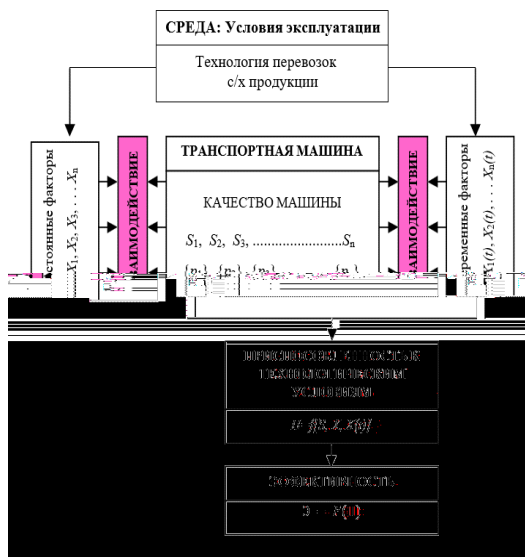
СРЕДА: Условия эксплуатации

Технология перевозок с/х продукции

ТРАНСПОРТНАЯ МАШИНА

КАЧЕСТВО МАШИНЫ

$S_1, S_2, S_3, \ldots\ldots\ldots\ldots\ldots\ldots\ldots S_n$

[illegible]

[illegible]стоянные факторы $X_1, X_2, X_3, \ldots X_n$

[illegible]АИМОДЕЙСТВИЕ

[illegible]АИМОДЕЙСТВИЕ

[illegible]еменные факторы $X_1(t), X_2(t), \ldots X_n(t)$

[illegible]

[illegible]

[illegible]

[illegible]